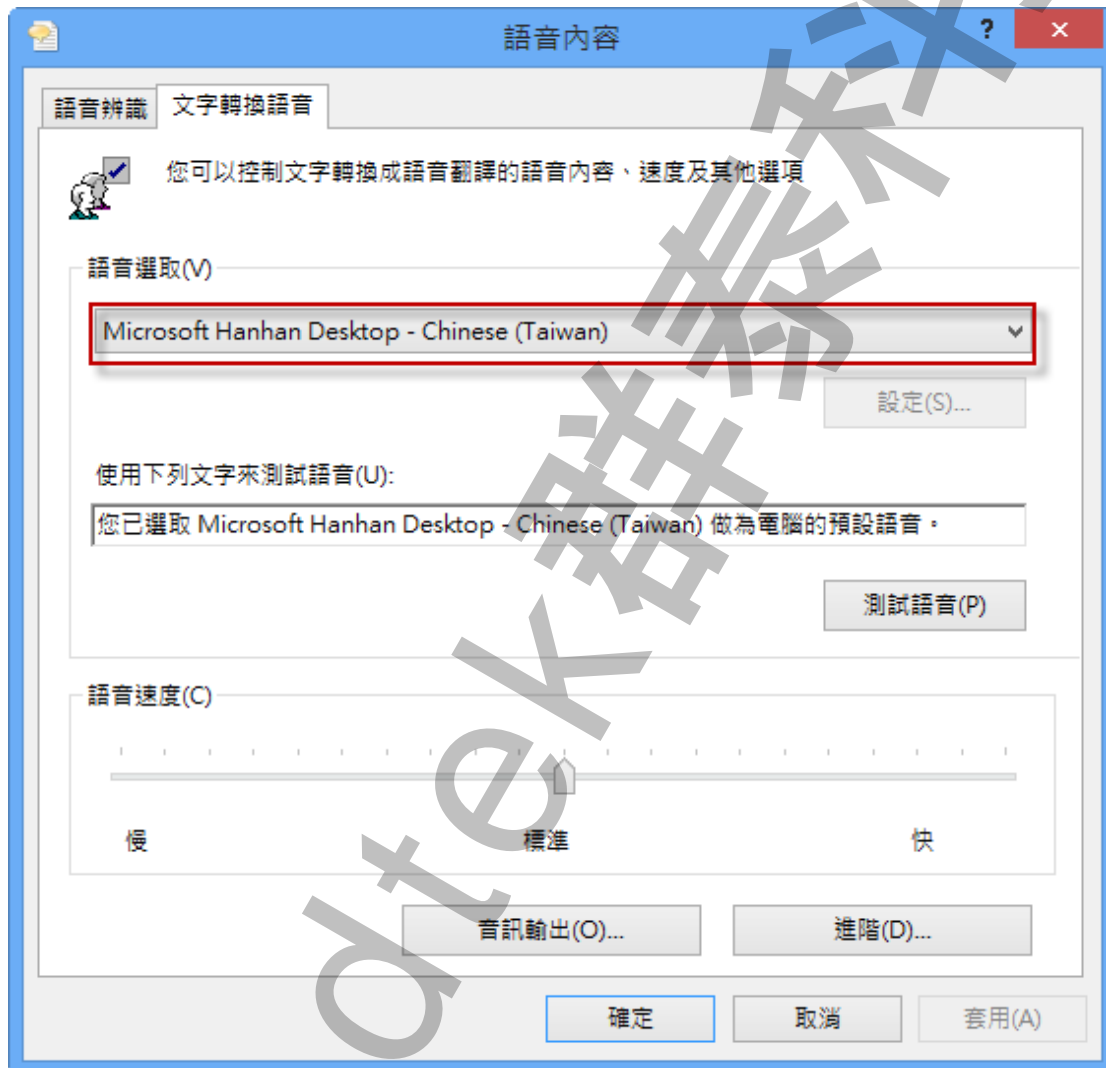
語音內容

?

×

語音辨識

文字轉換語音

您可以控制文字轉換成語音翻譯的語音內容、速度及其他選項

語音選取(V)

Microsoft Hanhan Desktop - Chinese (Taiwan)

設定(S)...

使用下列文字來測試語音(U):

您已選取 Microsoft Hanhan Desktop - Chinese (Taiwan) 做為電腦的預設語音。

測試語音(P)

語音速度(C)

慢

標準

快

音訊輸出(O)...

進階(D)...

確定

取消

套用(A)

dtek群聚